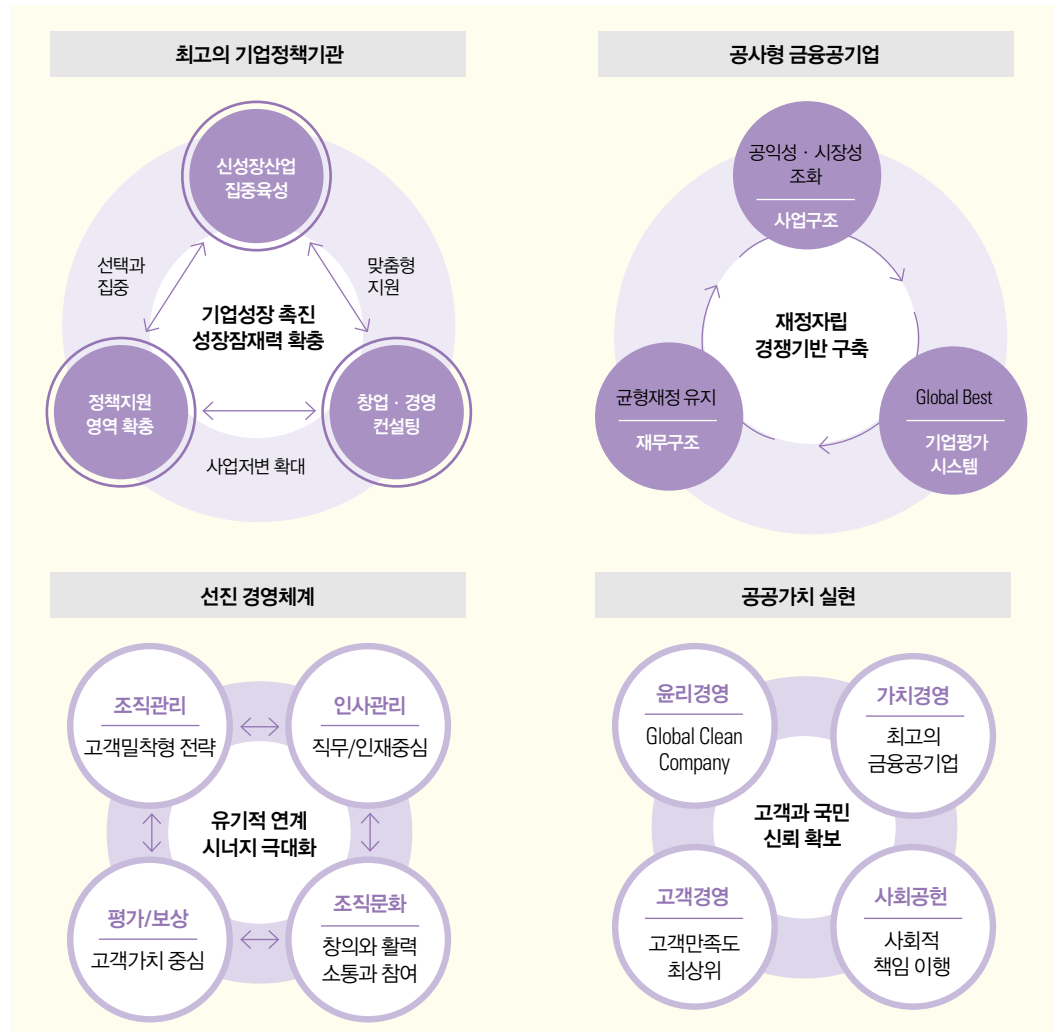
최고의 기업정책기관

신성장산업
집중육성

선택과
집중

맞춤형
지원

기업성장 촉진
성장잠재력 확충

정책지원
영역 확충

창업 · 경영
컨설팅

사업저변 확대

공사형 금융공기업

공익성 · 시장성
조화

사업구조

재정자립
경쟁기반 구축

균형재정 유지

재무구조

Global Best

기업평가
시스템

선진 경영체계

조직관리

고객밀착형 전략

인사관리

직무/인재중심

유기적 연계
시너지 극대화

평가/보상

고객가치 중심

조직문화

창의와 활력
소통과 참여

공공가치 실현

윤리경영

Global Clean
Company

가치경영

최고의
금융공기업

고객과 국민
신뢰 확보

고객경영

고객만족도
최상위

사회공헌

사회적
책임 이행